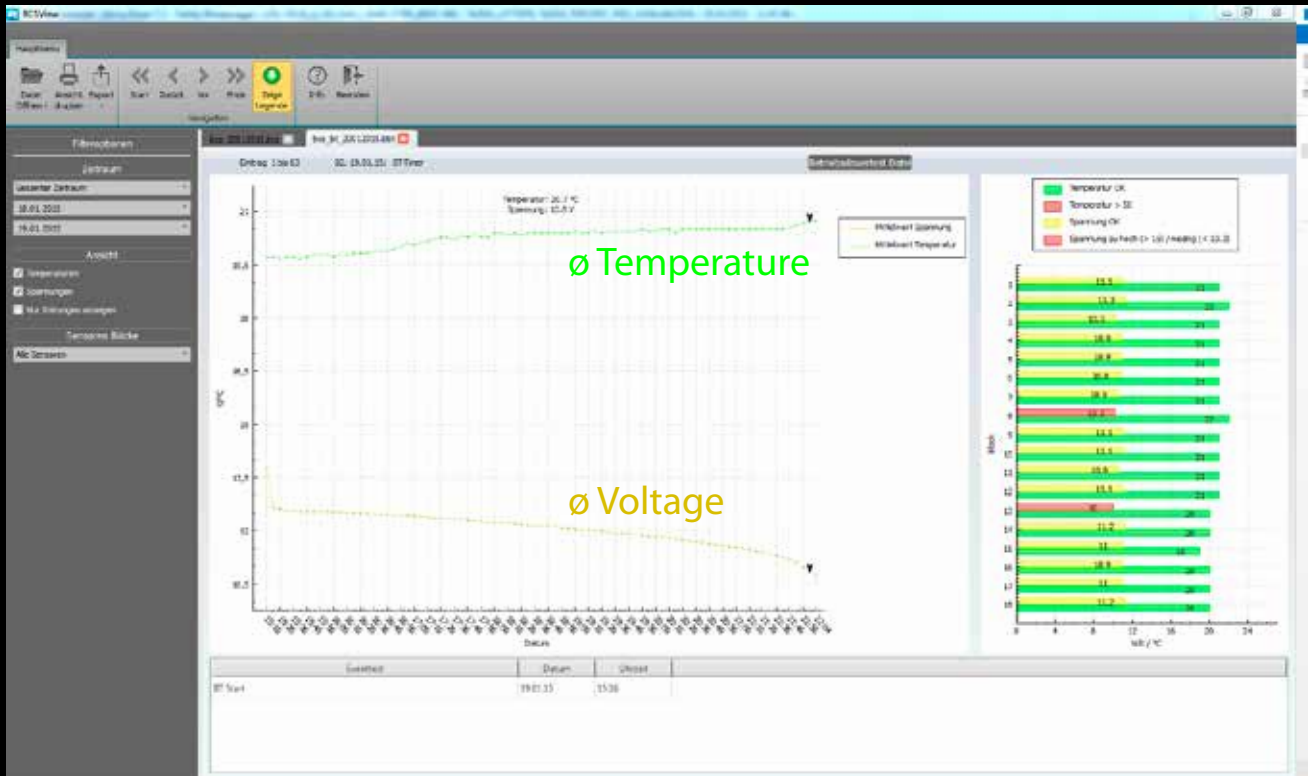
BCSView

Hauptmenu

Datei Öffnen | Ansicht drucken | Report | Start | Zurück | Vor | Ende | Zeige Legende | Info | Beenden

Navigation

Filteroptionen

Zeitraum

Gesamter Zeitraum

18.01.2015

19.01.2015

Ansicht

Temperaturen

Spannungen

Nur Störungen anzeigen

Temperatur Blöcke

Alle Sensoren

Eintrag: 1 bis 63

Temperatur: 20,7 °C
Spannung: 10,8 V

Mittelwert Spannung

Mittelwert Temperatur

ø Temperature

ø Voltage

21

20,5

20

19,5

19

13,5

12

10,5

Datum

Temperatur OK

Temperatur > 30

Spannung OK

Spannung zu hoch (> 14) / niedrig (< 11,2)

Block

Volt / °C

0 4 8 12 16 20 24

| Ereignis | Datum | Uhrzeit |
|---|---|---|
| BT Start | 19.01.15 | 15:28 |